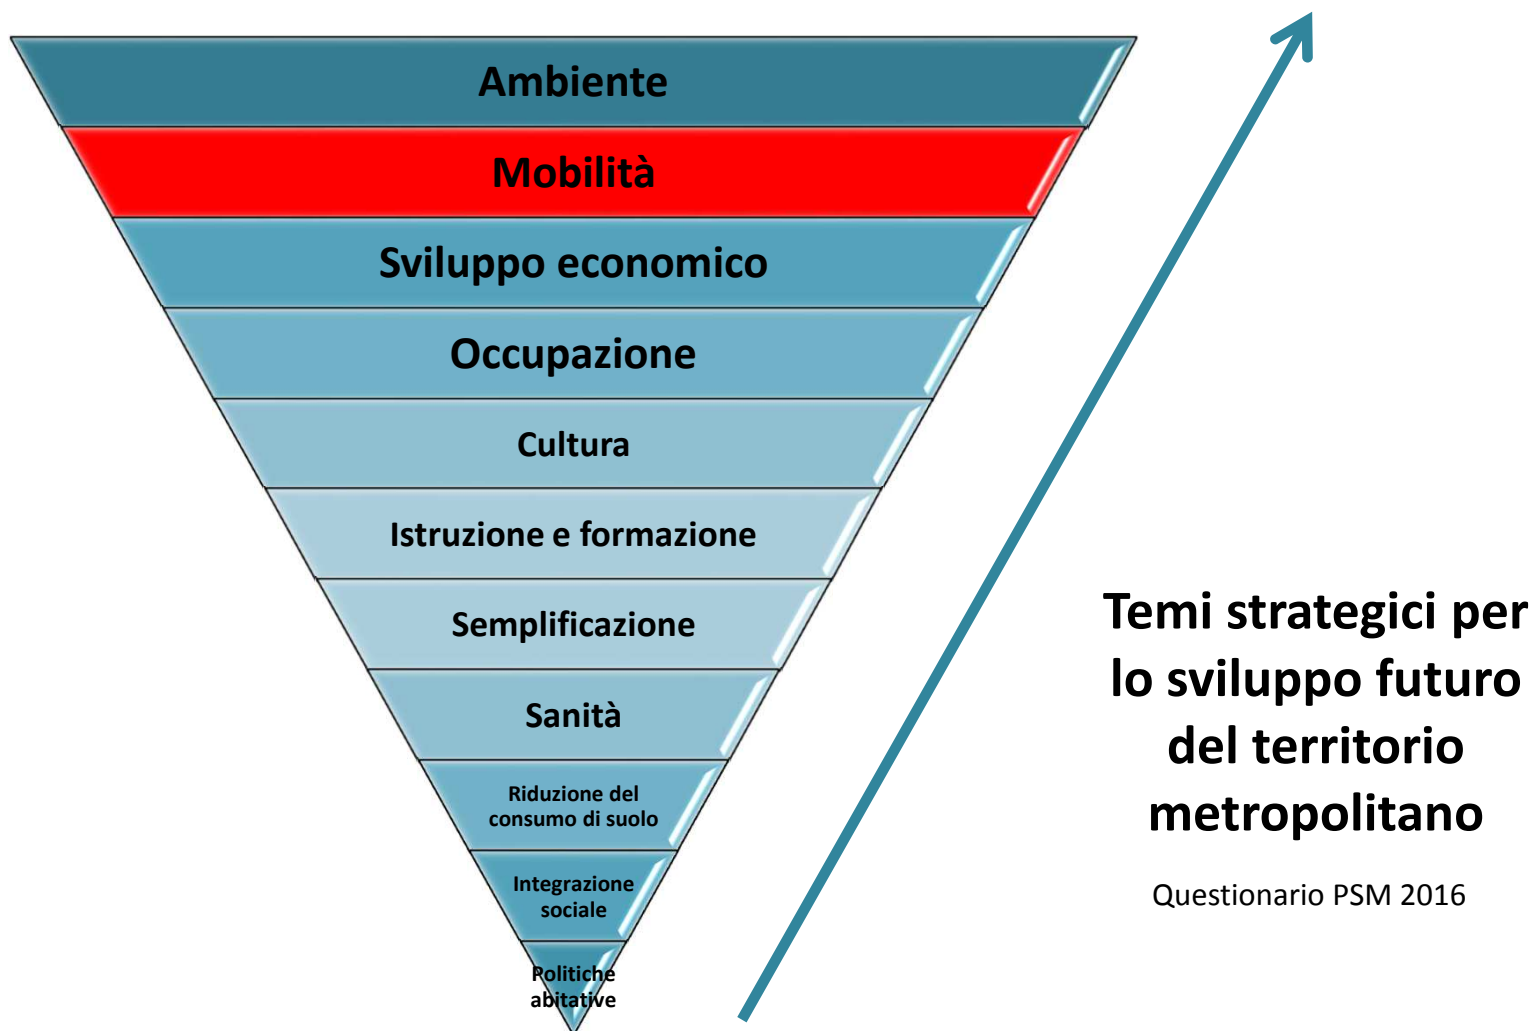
Ambiente
Mobilità
Sviluppo economico
Occupazione
Cultura
Istruzione e formazione
Semplificazione
Sanità
Riduzione del consumo di suolo
Integrazione sociale
Politiche abitative

Temi strategici per lo sviluppo futuro del territorio metropolitano

Questionario PSM 2016